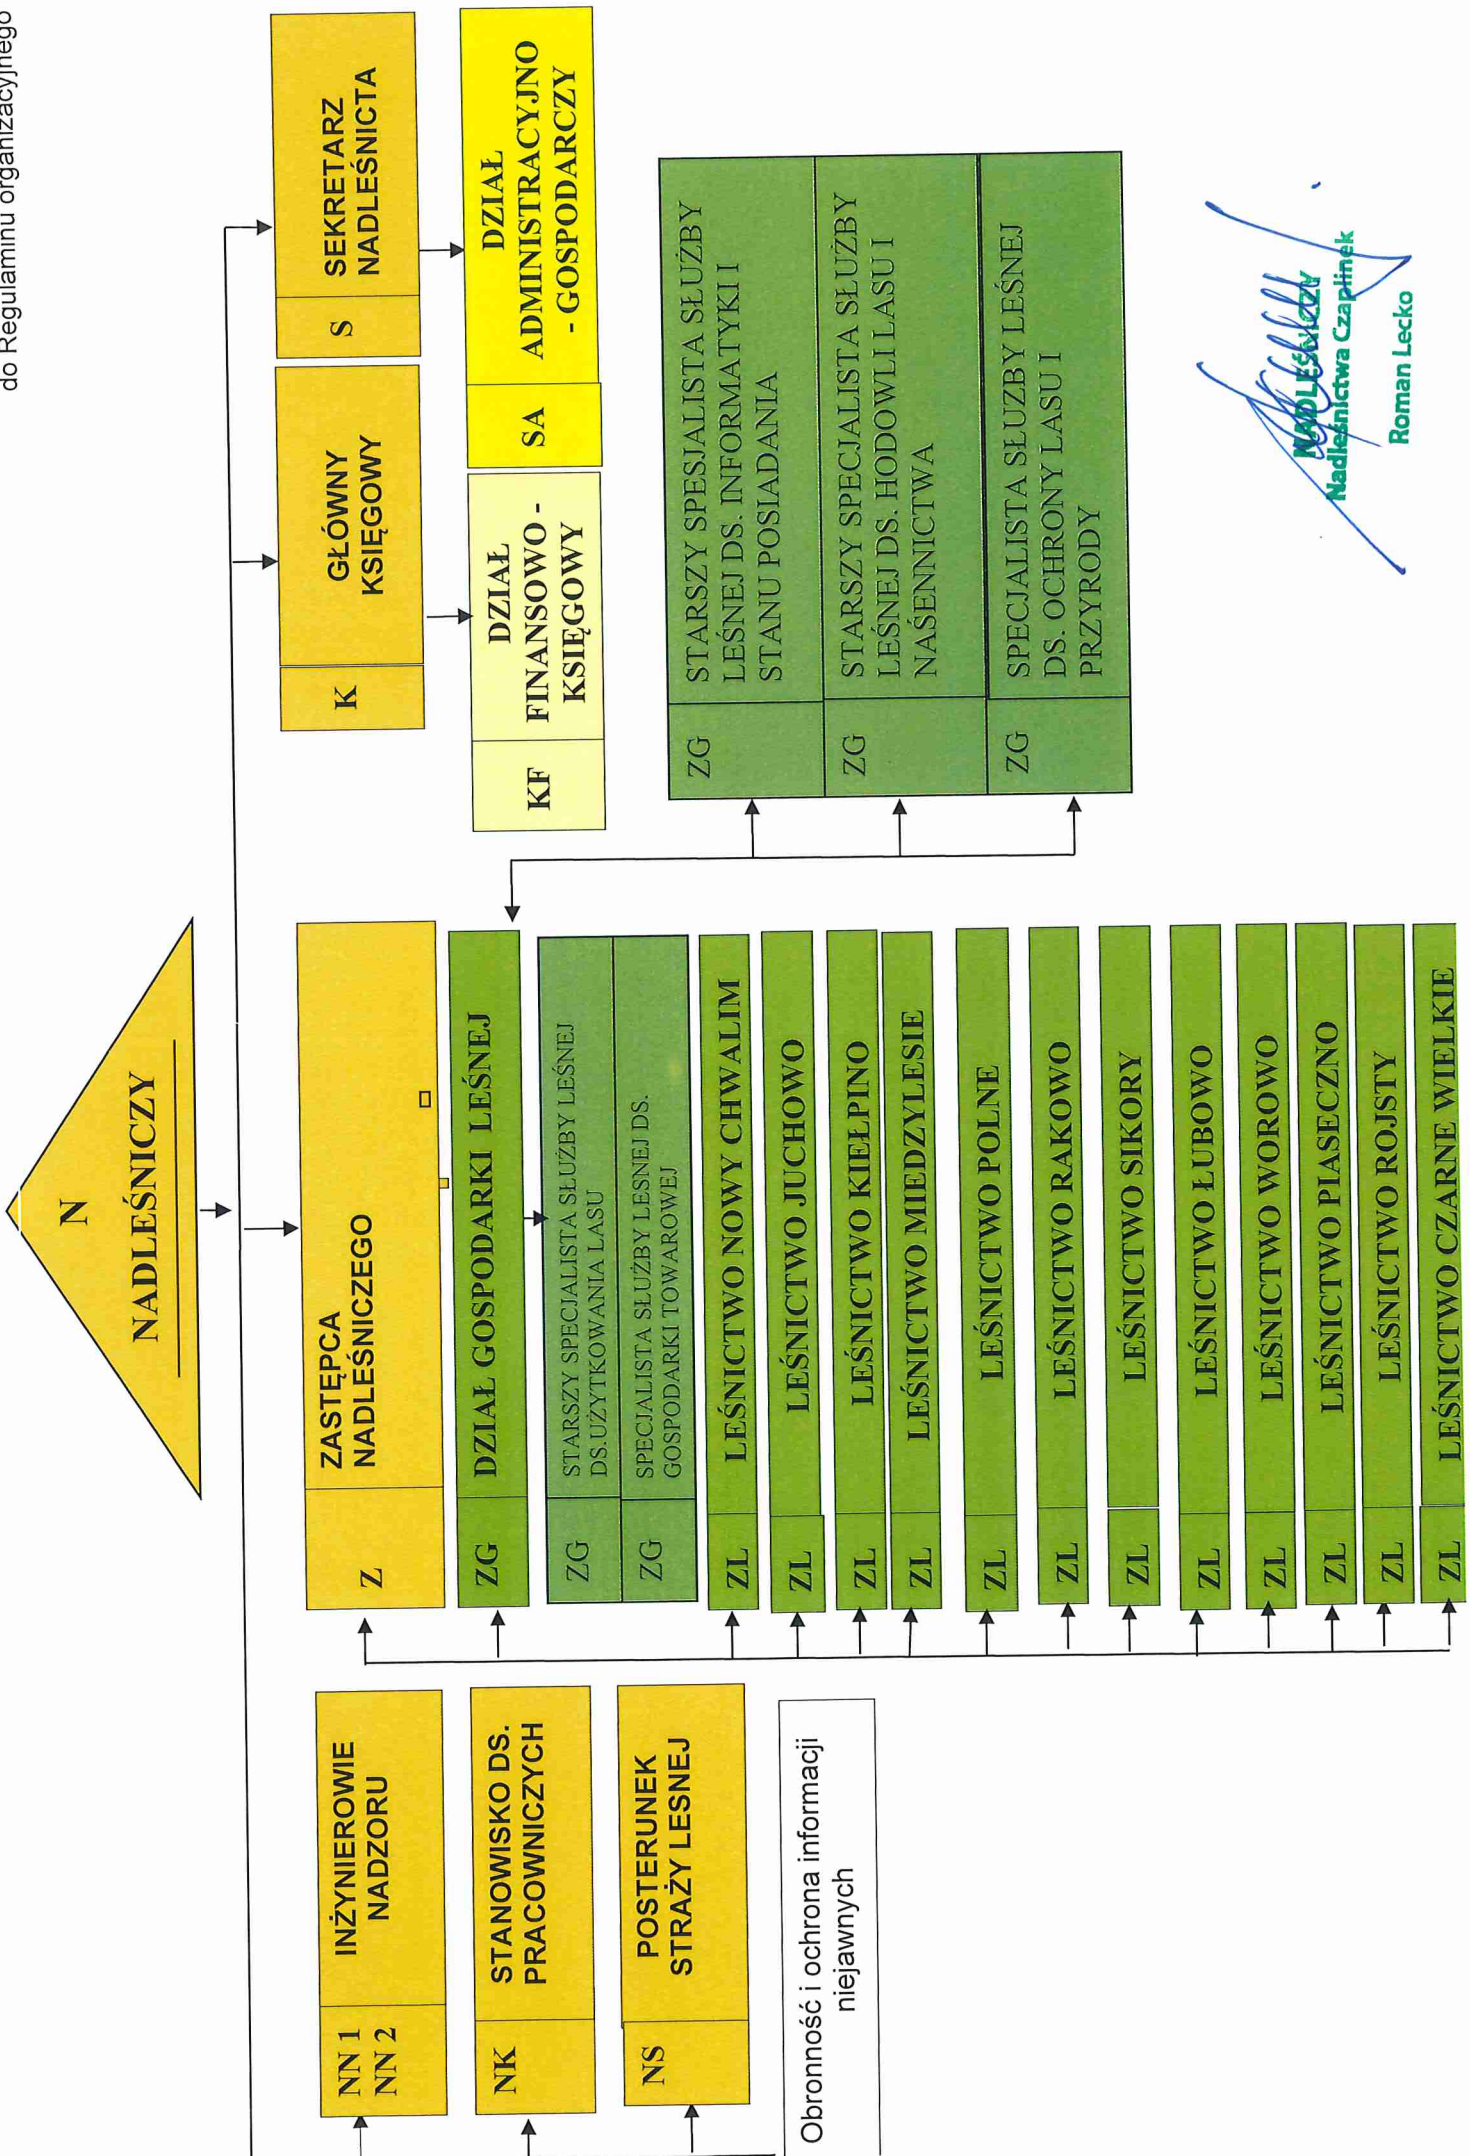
do Regulaminu organizacyjnego

N
NADLEŚNICZY

Z ZASTĘPCA NADLEŚNICZEGO

K GŁÓWNY KSIĘGOWY

S SEKRETARZ NADLEŚNICTA

KF DZIAŁ FINANSOWO - KSIĘGOWY

SA DZIAŁ ADMINISTRACYJNO - GOSPODARCZY

ZG STARSZY SPESJALISTA SŁUŻBY LEŚNEJ DS. INFORMATYKI I STANU POSIADANIA

ZG STARSZY SPECJALISTA SŁUŻBY LEŚNEJ DS. HODOWLI LASU I NAŚENNICTWA

ZG SPECJALISTA SŁUŻBY LEŚNEJ DS. OCHRONY LASU I PRZYRODY

NN 1 NN 2 INŻYNIEROWIE NADZORU

NK STANOWISKO DS. PRACOWNICZYCH

NS POSTERUNEK STRAŻY LESNEJ

Obronność i ochrona informacji niejawnych

ZG DZIAŁ GOSPODARKI LEŚNEJ

ZG STARSZY SPECIALISTA SŁUŻBY LEŚNEJ DS.UŻYTKOWANIA LASU

ZG SPECIALISTA SŁUŻBY LESNEJ DS. GOSPODARKI TOWAROWEJ

ZL LEŚNICTWO NOWY CHWALIM

ZL LEŚNICTWO JUCHOWO

ZL LEŚNICTWO KIEŁPINO

ZL LEŚNICTWO MIEDZYLESIE

ZL LEŚNICTWO POLNE

ZL LEŚNICTWO RAKOWO

ZL LEŚNICTWO SIKORY

ZL LEŚNICTWO ŁUBOWO

ZL LEŚNICTWO WOROWO

ZL LEŚNICTWO PIASECZNO

ZL LEŚNICTWO ROJSTY

ZL LEŚNICTWO CZARNE WIELKIE

NADLEŚNICZY
Nadleśnictwa Czaplinek
Roman Lecko